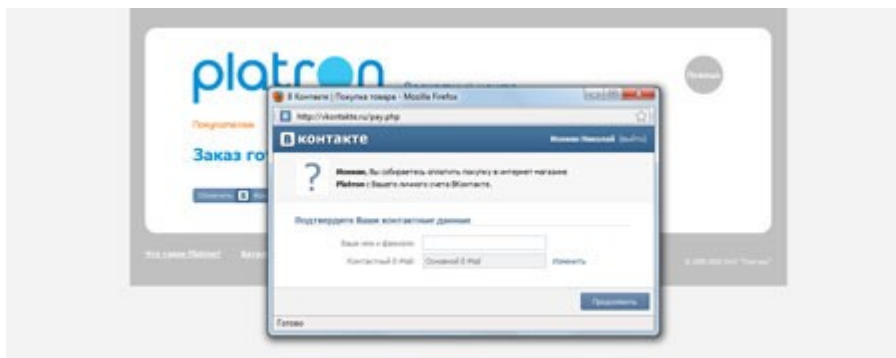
platron

Покупателям

Заказ го

Помощь

В Контакте | Покупка товара - Mozilla Firefox

http://vkontakte.ru/pay.php

В контакте

Иванов Николай [выйти]

?

Иванов, Вы собираетесь оплатить покупку в интернет магазине Platron с Вашего личного счета ВКонтакте.

Подтвердите Ваши контактные данные

Ваше имя и фамилия:

Контактный E-Mail: Основной E-Mail Изменить

Продолжить

Готово

Что такое Platron?

© 2005-2011 ООО "Платрон"